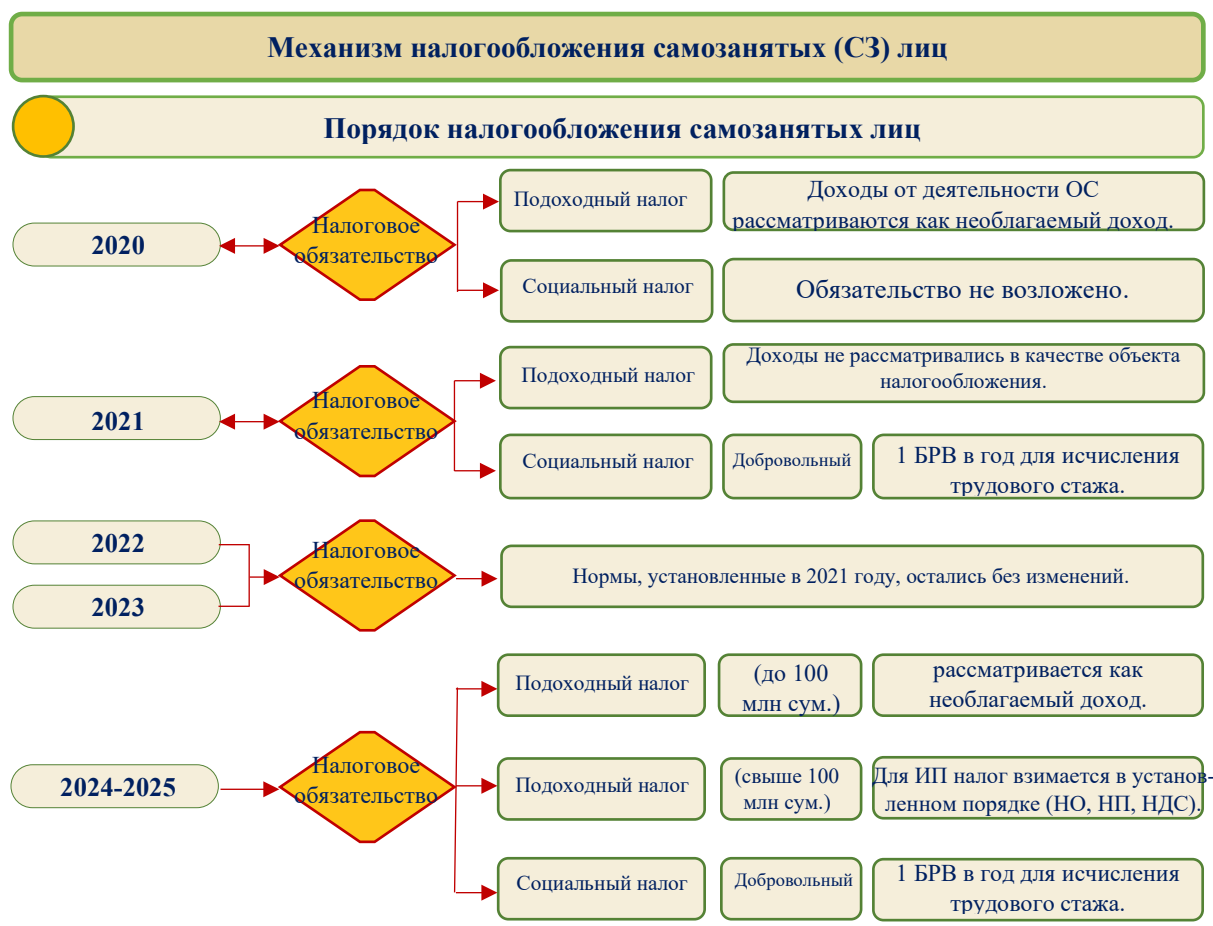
Механизм налогообложения самозанятых (СЗ) лиц

Порядок налогообложения самозанятых лиц

2020

Налоговое обязательство

Подоходный налог

Доходы от деятельности ОС рассматриваются как необлагаемый доход.

Социальный налог

Обязательство не возложено.

2021

Налоговое обязательство

Подоходный налог

Доходы не рассматривались в качестве объекта налогообложения.

Социальный налог

Добровольный

1 БРВ в год для исчисления трудового стажа.

2022

2023

Налоговое обязательство

Нормы, установленные в 2021 году, остались без изменений.

2024-2025

Налоговое обязательство

Подоходный налог

(до 100 млн сум.)

рассматривается как необлагаемый доход.

Подоходный налог

(свыше 100 млн сум.)

Для ИП налог взимается в установленном порядке (НО, НП, НДС).

Социальный налог

Добровольный

1 БРВ в год для исчисления трудового стажа.